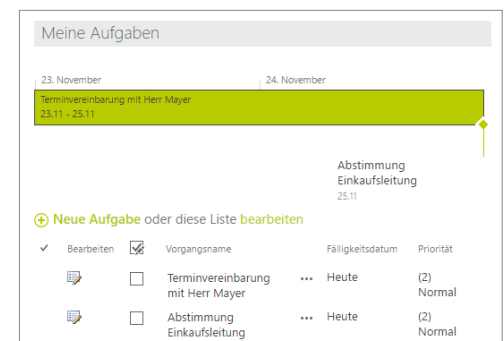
Meine Aufgaben

23. November

24. November

Terminvereinbarung mit Herr Mayer
23.11 - 25.11

Abstimmung Einkaufsleitung
25.11

Neue Aufgabe oder diese Liste bearbeiten

| ✓ | Bearbeiten | | Vorgangsname | | Fälligkeitsdatum | Priorität |
|---|---|---|---|---|---|---|
| | | | Terminvereinbarung mit Herr Mayer | ••• | Heute | (2) Normal |
| | | | Abstimmung Einkaufsleitung | ••• | Heute | (2) Normal |